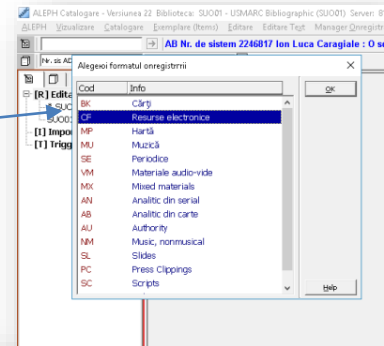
ALEPH Catalogare - Versiunea 22 Biblioteca: SUO01 - USMARC Bibliographic (SUO01) Server: 8

ALEPH Vizualizare Catalogare Exemplare (Items) Editare Editare Text Manager Inregistrari

AB Nr. de sistem 2246017 Ion Luca Caragiale : O s

Nr. sis AB

[R] Edita

SUO

SUO01

[I] Impor

[T] Trigg

Alegeţi formatul onregistrrii

| Cod | Info |
|---|---|
| BK | Cărţi |
| CF | Resurse electronice |
| MP | Hartă |
| MU | Muzică |
| SE | Periodice |
| VM | Materiale audio-vide |
| MX | Mixed materials |
| AN | Analitic din serial |
| AB | Analitic din carte |
| AU | Authority |
| NM | Music, nonmusical |
| SL | Slides |
| PC | Press Clippings |
| SC | Scripts |

OK

Help